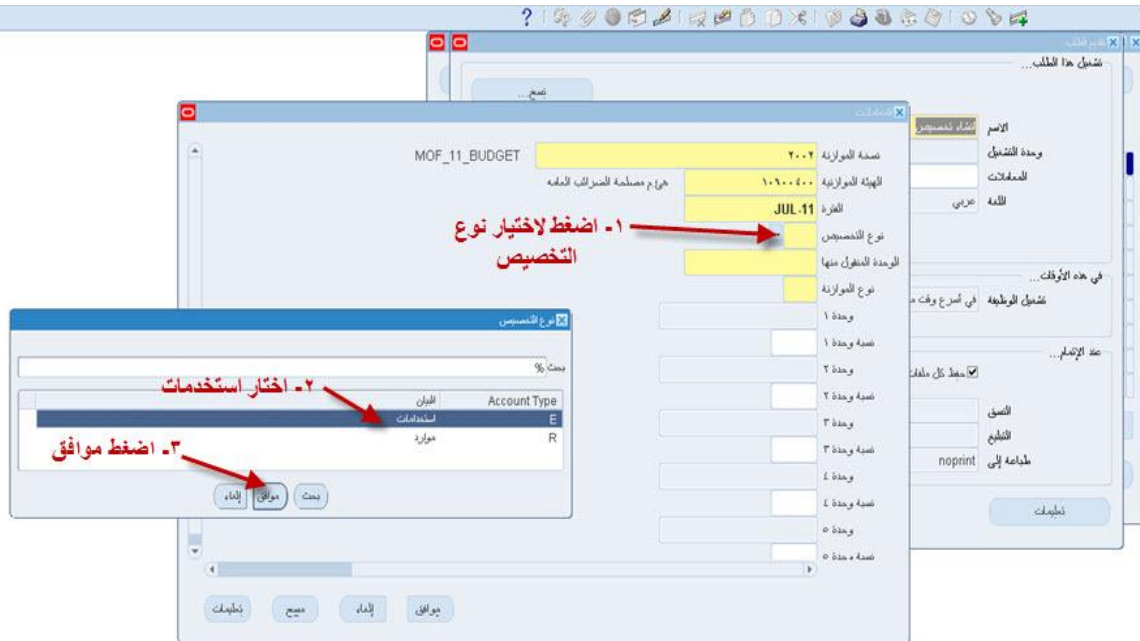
تقديم طلب

تشغيل هذا الطلب...

نسخ...

الاسم إنشاء تخصيص

وحدة التشغيل

المعاملات

اللغة عربي

في هذه الأوقات...

تشغيل الوظيفة في أسرع وقت م

عند الإتمام...

حفظ كل ملفات

النسق

التبليغ

طباعة إلى noprint

تعليمات

المعاملات

نسخة الموازنة ٢٠٠٢ MOF_11_BUDGET

الهيئة الموازنية ١٠٦٠٠٤٠٠ هـ.ع.م مصلحة الضرائب العامة

الفترة JUL-11

نوع التخصيص

١- اضغط لاختيار نوع التخصيص

الوحدة المنقول منها

نوع الموازنة

وحدة ١

نسبة وحدة ١

وحدة ٢

نسبة وحدة ٢

وحدة ٣

نسبة وحدة ٣

وحدة ٤

نسبة وحدة ٤

وحدة ٥

نسبة وحدة ٥

موافق إلغاء مسح تعليمات

نوع التخصيص

بحث %

٢- اختار استخدمات

| Account Type | البيان |
|---|---|
| E | استخدامات |
| R | موارد |

٣- اضغط موافق

بحث موافق إلغاء